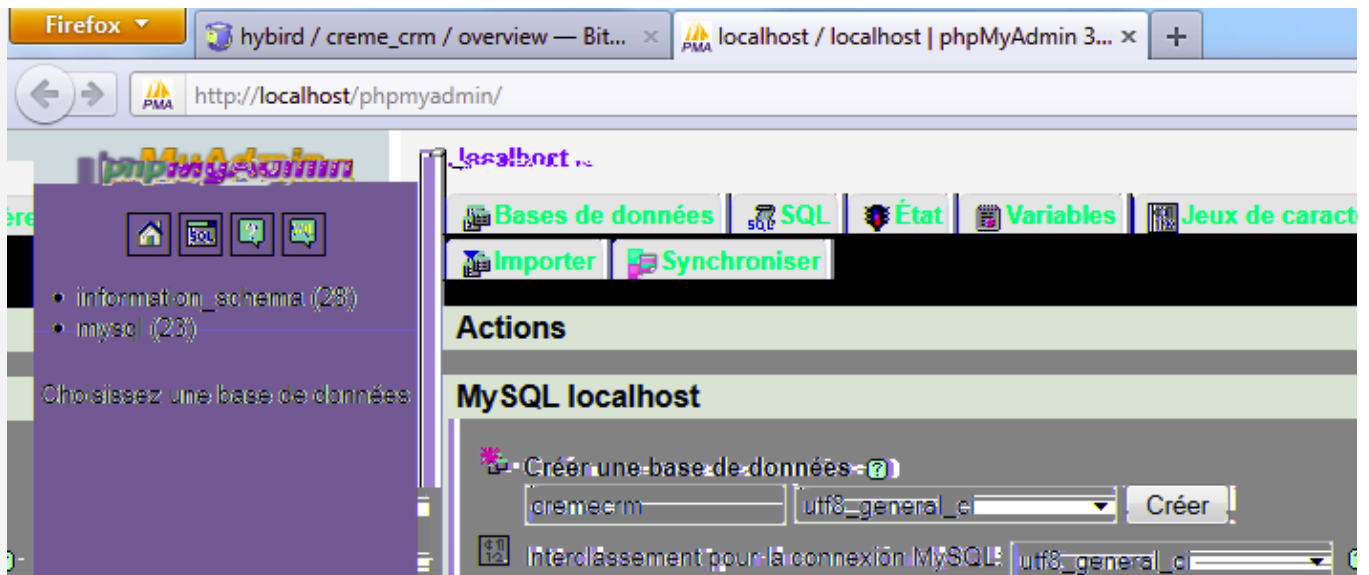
Firefox

hybird / creme_crm / overview — Bit... ×

localhost / localhost | phpMyAdmin 3... ×

+

http://localhost/phpmyadmin/

phpMyAdmin

localhost

Bases de données

SQL

État

Variables

Jeux de caract

Importer

Synchroniser

• information_schema (28)
• mysql (23)

Choisissez une base de données

Actions

MySQL localhost

Créer une base de données

cremecrm

utf8_general_ci

Créer

Interclassement pour la connexion MySQL

utf8_general_ci